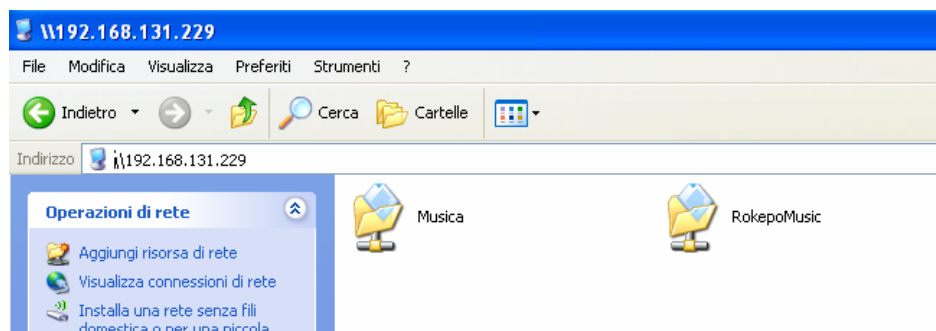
\\192.168.131.229

File Modifica Visualizza Preferiti Strumenti ?

Indietro Cerca Cartelle

Indirizzo \\192.168.131.229

Operazioni di rete

Aggiungi risorsa di rete

Visualizza connessioni di rete

Installa una rete senza fili domestica o per una piccola

Musica

RokepoMusic